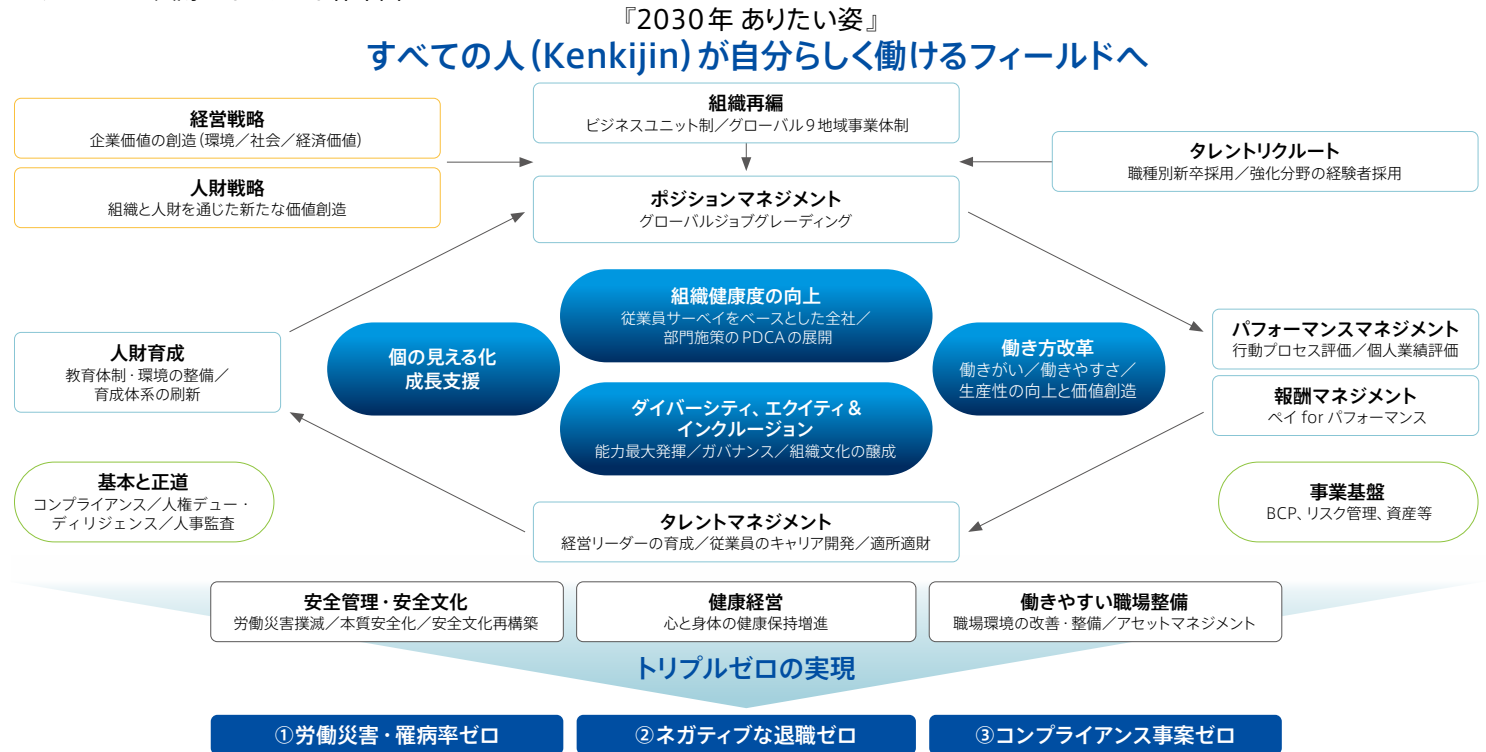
『2030年 ありたい姿』
すべての人（Kenkijin）が自分らしく働けるフィールドへ

経営戦略
企業価値の創造（環境／社会／経済価値）

人財戦略
組織と人財を通じた新たな価値創造

組織再編
ビジネスユニット制／グローバル9地域事業体制

タレントリクルート
職種別新卒採用／強化分野の経験者採用

ポジションマネジメント
グローバルジョブグレーディング

組織健康度の向上
従業員サーベイをベースとした全社／部門施策のPDCAの展開

個の見える化
成長支援

働き方改革
働きがい／働きやすさ／生産性の向上と価値創造

ダイバーシティ、エクイティ＆インクルージョン
能力最大発揮／ガバナンス／組織文化の醸成

人財育成
教育体制・環境の整備／育成体系の刷新

パフォーマンスマネジメント
行動プロセス評価／個人業績評価

報酬マネジメント
ペイ for パフォーマンス

基本と正道
コンプライアンス／人権デュー・ディリジェンス／人事監査

タレントマネジメント
経営リーダーの育成／従業員のキャリア開発／適所適財

事業基盤
BCP、リスク管理、資産等

安全管理・安全文化
労働災害撲滅／本質安全化／安全文化再構築

健康経営
心と身体の健康保持増進

働きやすい職場整備
職場環境の改善・整備／アセットマネジメント

トリプルゼロの実現

①労働災害・罹病率ゼロ

②ネガティブな退職ゼロ

③コンプライアンス事案ゼロ